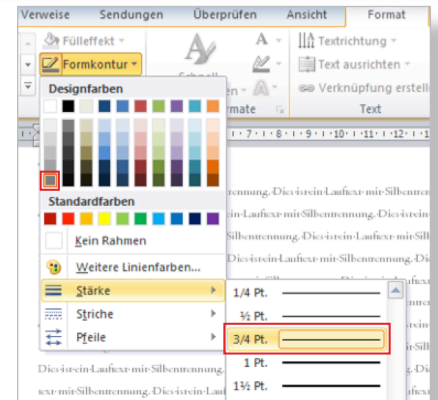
Verweise Sendungen Überprüfen Ansicht Format

Fülleffekt
Formkontur
Schnell
rmate
Textrichtung
Text ausrichten
Verknüpfung erstell
Text

Designfarben

Standardfarben

Kein Rahmen
Weitere Linienfarben...
Stärke
Striche
Pfeile

1/4 Pt.
½ Pt.
3/4 Pt.
1 Pt.
1½ Pt.

Dies·ist·ein·Laufext·mit·Silbentrennung.·Dies·ist·ein·Laufext·mit·Silbentrennung.

Dies·ist·ein·Laufext·mit·Silbentrennung.·Dies·ist·ein·Laufext·mit·Silbentrennung.·Dies·ist·ein·Laufext·mit·Silben-

Silbentrennung.·Dies·ist·ein·Laufext·mit·Silbentrennung.

Dies·ist·ein·Laufext·mit·Silbentrennung.

ext·mit·Silbentrennung.·Dies·ist·ein·Laufext·mit·Silbentrennung.

Dies·ist·ein·Laufext·mit·Silbentrennung.

ext·mit·Silbentrennung.·Dies·ist·ein·Laufext·mit·Silbentrennung.

Dies·ist·ein·Laufext·mit·Silbentrennung.

Dies·ist·ein·Laufext·mit·Silbentrennung.·Dies·ist·ein

Dies·ist·ein·Laufext·mit·Silbentrennung.·Dies·ist·ein